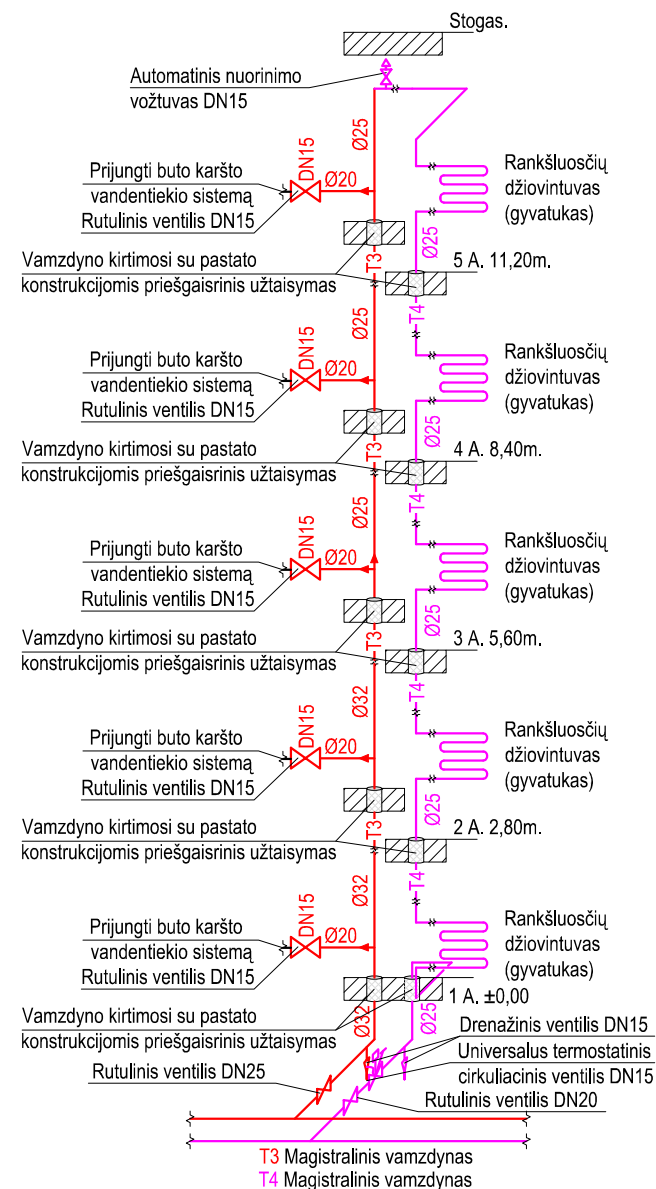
Stogas.

Automatinis nuorinimo vožtuvas DN15

Ø25

Prijungti buto karšto vandentiekio sistemą Rutulinis ventilis DN15

DN15
Ø20

Rankšluosčių džiovintuvas (gyvatukas)

Ø25

Vamzdyno kirtimosi su pastato konstrukcijomis priešgaisrinis užtaisymas

T3
5 A. 11,20m.
T4

Ø25

Prijungti buto karšto vandentiekio sistemą Rutulinis ventilis DN15

DN15
Ø20

Rankšluosčių džiovintuvas (gyvatukas)

Ø25

Vamzdyno kirtimosi su pastato konstrukcijomis priešgaisrinis užtaisymas

T3
4 A. 8,40m.
T4

Ø25

Prijungti buto karšto vandentiekio sistemą Rutulinis ventilis DN15

DN15
Ø20

Rankšluosčių džiovintuvas (gyvatukas)

Ø25

Vamzdyno kirtimosi su pastato konstrukcijomis priešgaisrinis užtaisymas

T3
3 A. 5,60m.
T4

Ø32

Prijungti buto karšto vandentiekio sistemą Rutulinis ventilis DN15

DN15
Ø20

Rankšluosčių džiovintuvas (gyvatukas)

Ø25

Vamzdyno kirtimosi su pastato konstrukcijomis priešgaisrinis užtaisymas

T3
2 A. 2,80m.
T4

Ø32

Prijungti buto karšto vandentiekio sistemą Rutulinis ventilis DN15

DN15
Ø20

Rankšluosčių džiovintuvas (gyvatukas)

Vamzdyno kirtimosi su pastato konstrukcijomis priešgaisrinis užtaisymas

1 A. ±0,00
Ø32
Ø25

Drenažinis ventilis DN15
Universalus termostatinis cirkuliacinis ventilis DN15
Rutulinis ventilis DN25
Rutulinis ventilis DN20

T3 Magistralinis vamzdynas
T4 Magistralinis vamzdynas